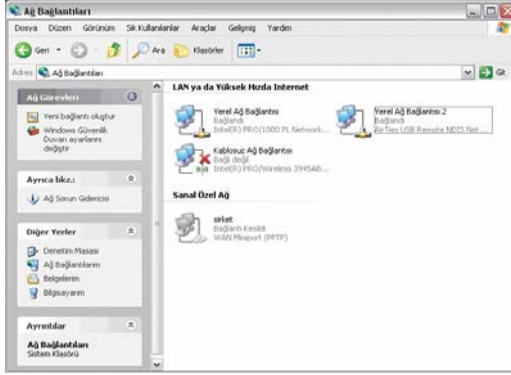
Ağ Bağlantıları

Dosya Düzen Görünüm Sık Kullanılanlar Araçlar Gelişmiş Yardım

Geri Ara Klasörler

Adres Ağ Bağlantıları Git

Ağ Görevleri

Yeni bağlantı oluştur

Windows Güvenlik Duvarı ayarlarını değiştir

Ayrıca bkz.:

Ağ Sorun Gidericisi

Diğer Yerler

Denetim Masası

Ağ Bağlantılarım

Belgelerim

Bilgisayarım

Ayrıntılar

Ağ Bağlantıları
Sistem Klasörü

LAN ya da Yüksek Hızda Internet

Yerel Ağ Bağlantısı
Bağlandı
Intel(R) PRO/1000 PL Network...

Yerel Ağ Bağlantısı 2
Bağlandı
RirTies USB Remote NDIS Net...

Kablosuz Ağ Bağlantısı
Bağlı değil
Intel(R) PRO/Wireless 3945AB...

Sanal Özel Ağ

sirket
Bağlantı Kesildi
WAN Miniport (PPTP)